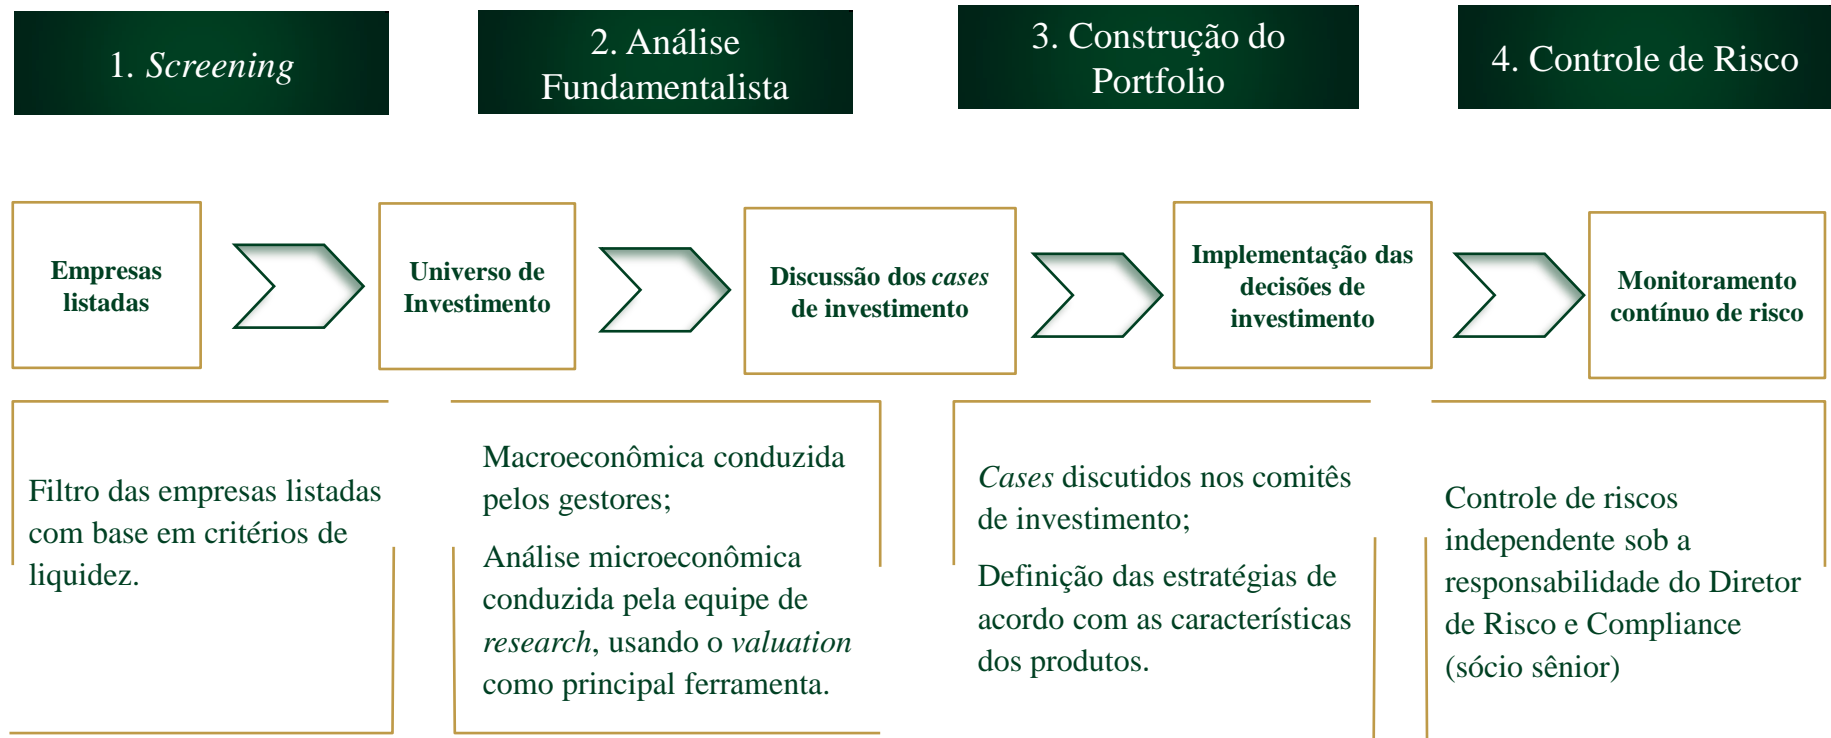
1. Screening

2. Análise Fundamentalista

3. Construção do Portfolio

4. Controle de Risco

Empresas listadas

Universo de Investimento

Discussão dos cases de investimento

Implementação das decisões de investimento

Monitoramento contínuo de risco

Filtro das empresas listadas com base em critérios de liquidez.

Macroeconômica conduzida pelos gestores;

Análise microeconômica conduzida pela equipe de research, usando o valuation como principal ferramenta.

Cases discutidos nos comitês de investimento;

Definição das estratégias de acordo com as características dos produtos.

Controle de riscos independente sob a responsabilidade do Diretor de Risco e Compliance (sócio sênior)